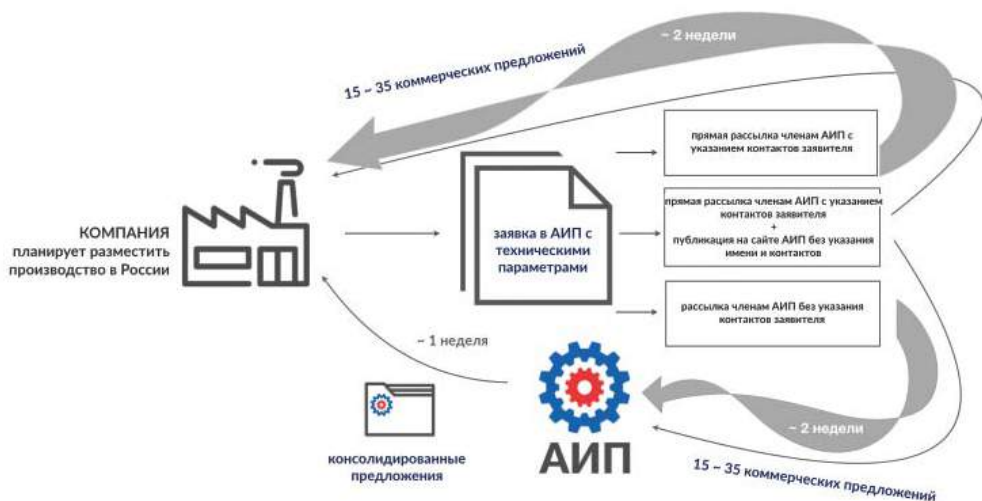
~ 2 недели

15 – 35 коммерческих предложений

прямая рассылка членам АИП с указанием контактов заявителя

КОМПАНИЯ планирует разместить производство в России

заявка в АИП с техническими параметрами

прямая рассылка членам АИП с указанием контактов заявителя + публикация на сайте АИП без указания имени и контактов

рассылка членам АИП без указания контактов заявителя

~ 1 неделя

консолидированные предложения

АИП

~ 2 недели

15 – 35 коммерческих предложений